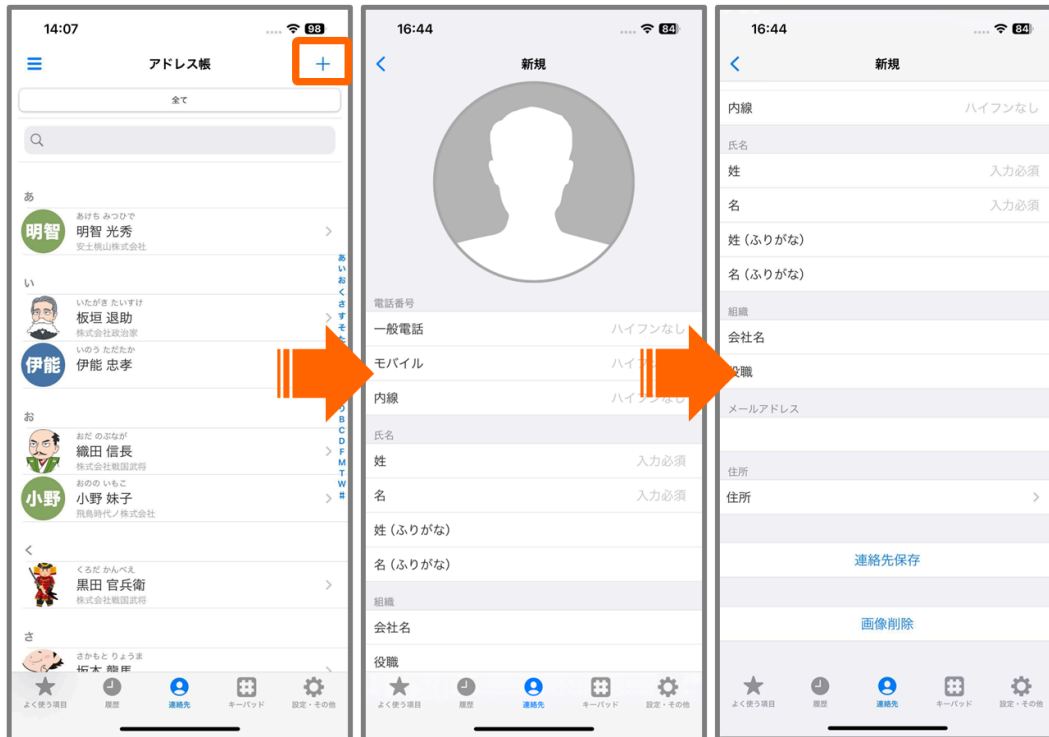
14:07 98

アドレス帳 ＋

全て

あ

あけち みつひで
明智 光秀
安土桃山株式会社

い

いたがき たいすけ
板垣 退助
株式会社政治家

いのう ただたか
伊能 忠孝

お

おだ のぶなが
織田 信長
株式会社戦国武将

おのの いもこ
小野 妹子
飛鳥時代ノ株式会社

く

くろだ かんべえ
黒田 官兵衛
株式会社戦国武将

さ

さかもと りょうま
坂本 龍馬

あ い お く さ す そ
B C D F M T W #

よく使う項目 履歴 連絡先 キーパッド 設定・その他

16:44 84

新規

電話番号
一般電話 ハイフンなし
モバイル ハイフ
内線 ハイフンなし

氏名
姓 入力必須
名 入力必須
姓（ふりがな）
名（ふりがな）

組織
会社名
役職

よく使う項目 履歴 連絡先 キーパッド 設定・その他

16:44 84

新規

内線 ハイフンなし

氏名
姓 入力必須
名 入力必須
姓（ふりがな）
名（ふりがな）

組織
会社名
役職

メールアドレス

住所
住所

連絡先保存

画像削除

よく使う項目 履歴 連絡先 キーパッド 設定・その他